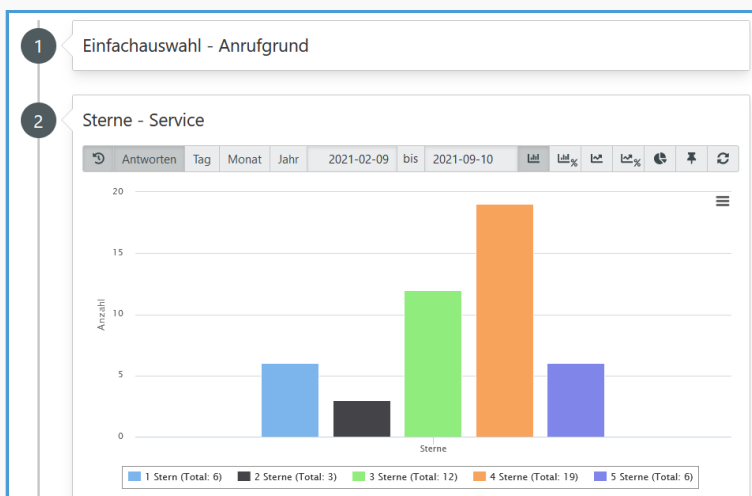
1

Einfachauswahl - Anrufgrund

2

Sterne - Service

Antworten | Tag | Monat | Jahr | 2021-02-09 | bis | 2021-09-10

20

15

10

5

0

Anzahl

Sterne

1 Stern (Total: 6) 2 Sterne (Total: 3) 3 Sterne (Total: 12) 4 Sterne (Total: 19) 5 Sterne (Total: 6)